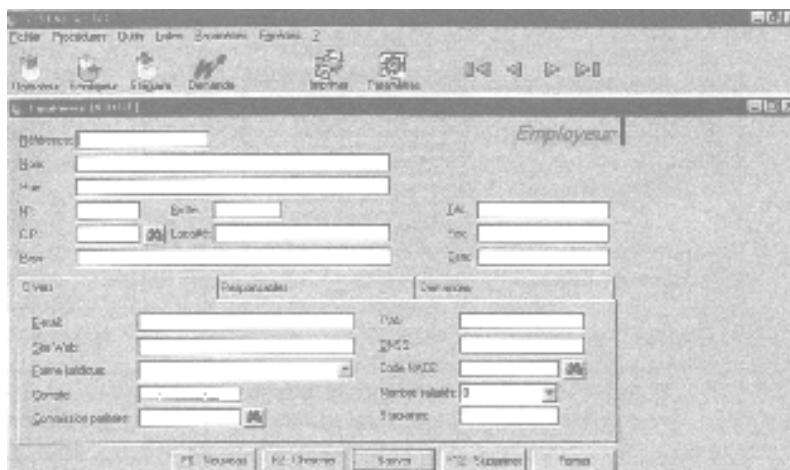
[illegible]

Fichier Procédures Outils Listes Paramètres Fenêtres ?

Nouveau Employeur Stagiaire Demande Imprimer Paramètres

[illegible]

Employeur

Référence

Nom

Rue

N° Boîte Tél.

C.P. Localité Fax

Pays Gsm

Divers Responsables Demandes

E-mail TVA

Site Web ONSS

Forme juridique Code NACE

Compte Nombre salariés 0

Commission paritaire Fréquence

F5 Nouveau F6 Chercher Sauver F12 Supprimer Fermer